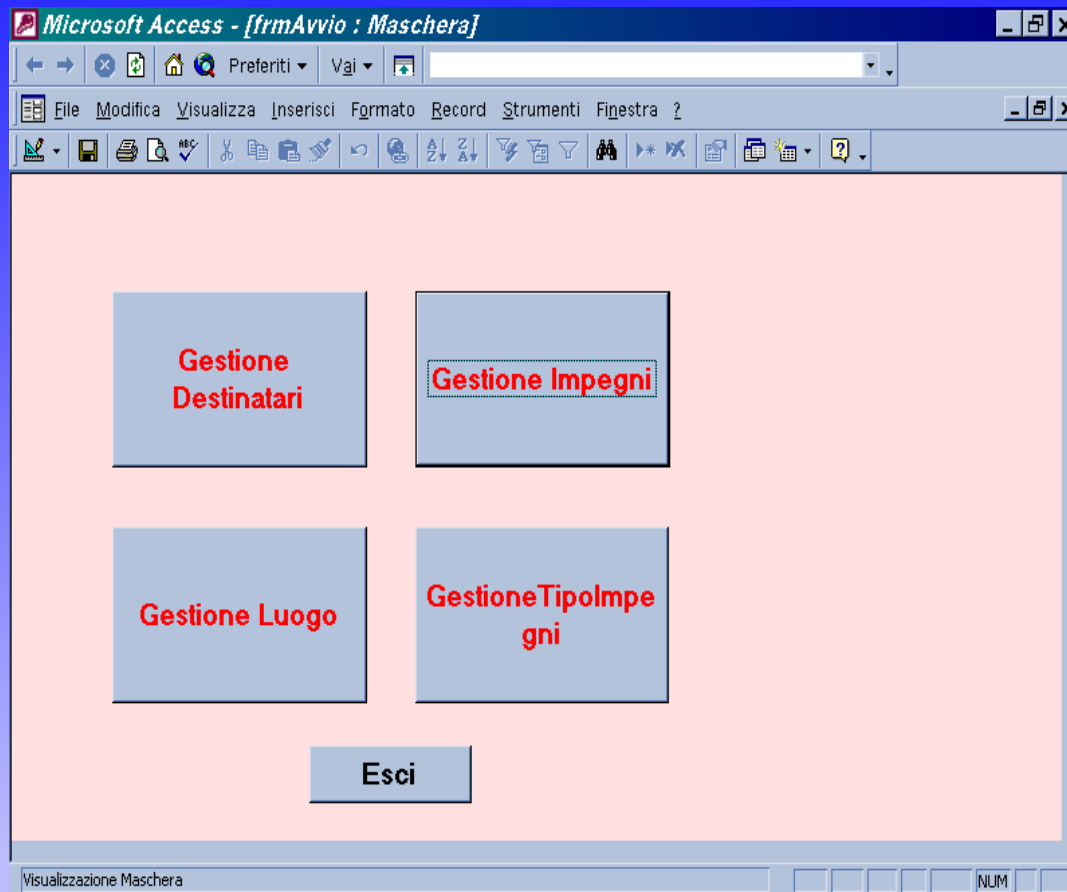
Microsoft Access - [frmAvvio : Maschera]

Preferiti Vai

File Modifica Visualizza Inserisci Formato Record Strumenti Finestra ?

Gestione Destinatari

Gestione Impegni

Gestione Luogo

GestioneTipoImpegni

Esci

Visualizzazione Maschera

NUM